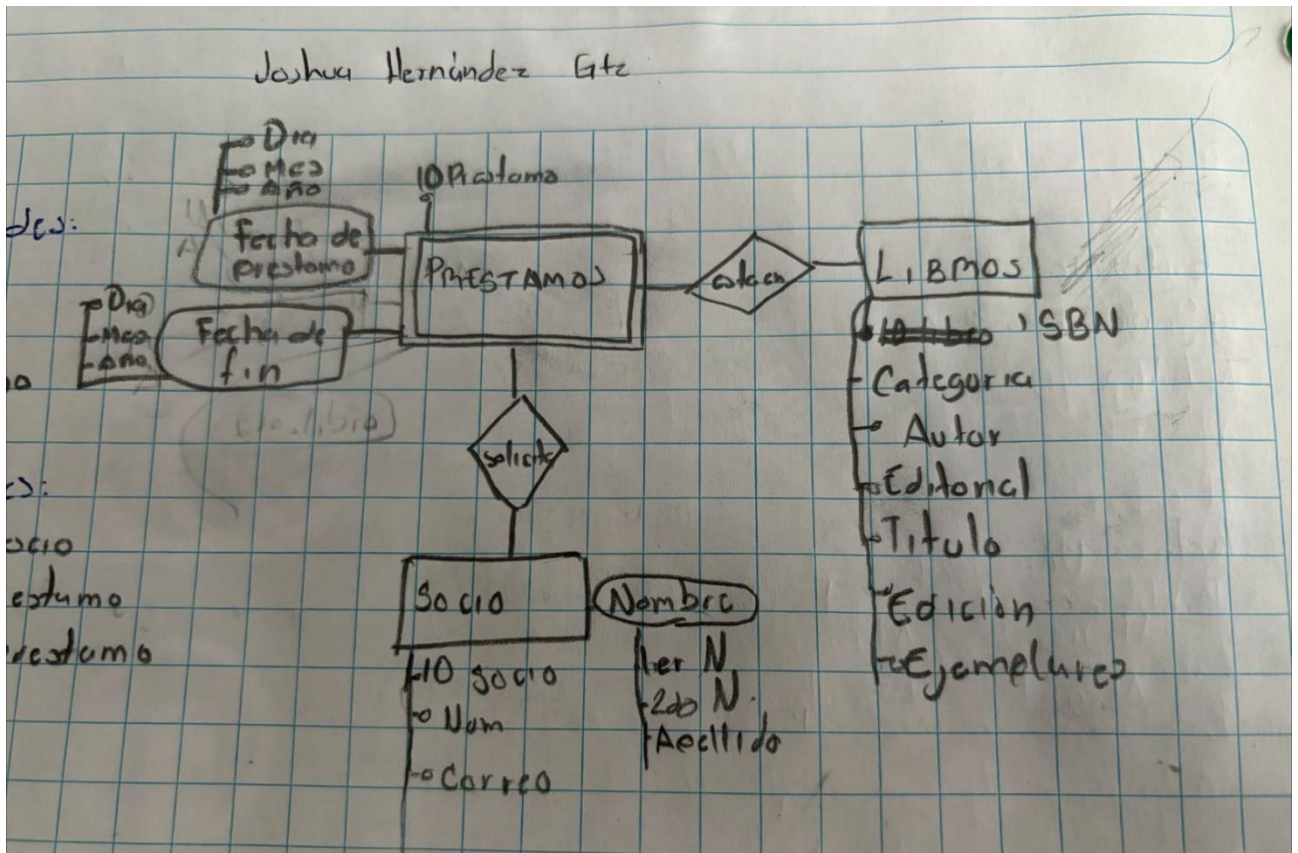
Joshua Hernández Gtz

Dia
Mes
Año
Fecha de prestamo
IDPrestamo
PRESTAMOS
afecta
LIBROS
Dia
Mes
Año
Fecha de fin
ISBN
Categoria
Autor
Editorial
Titulo
Edicion
Ejemplares
solicita
Socio
Nombre
ID socio
Num
Correo
1er N
2do N.
Apellido

des:
o
s:
ocio
estamo
restamo